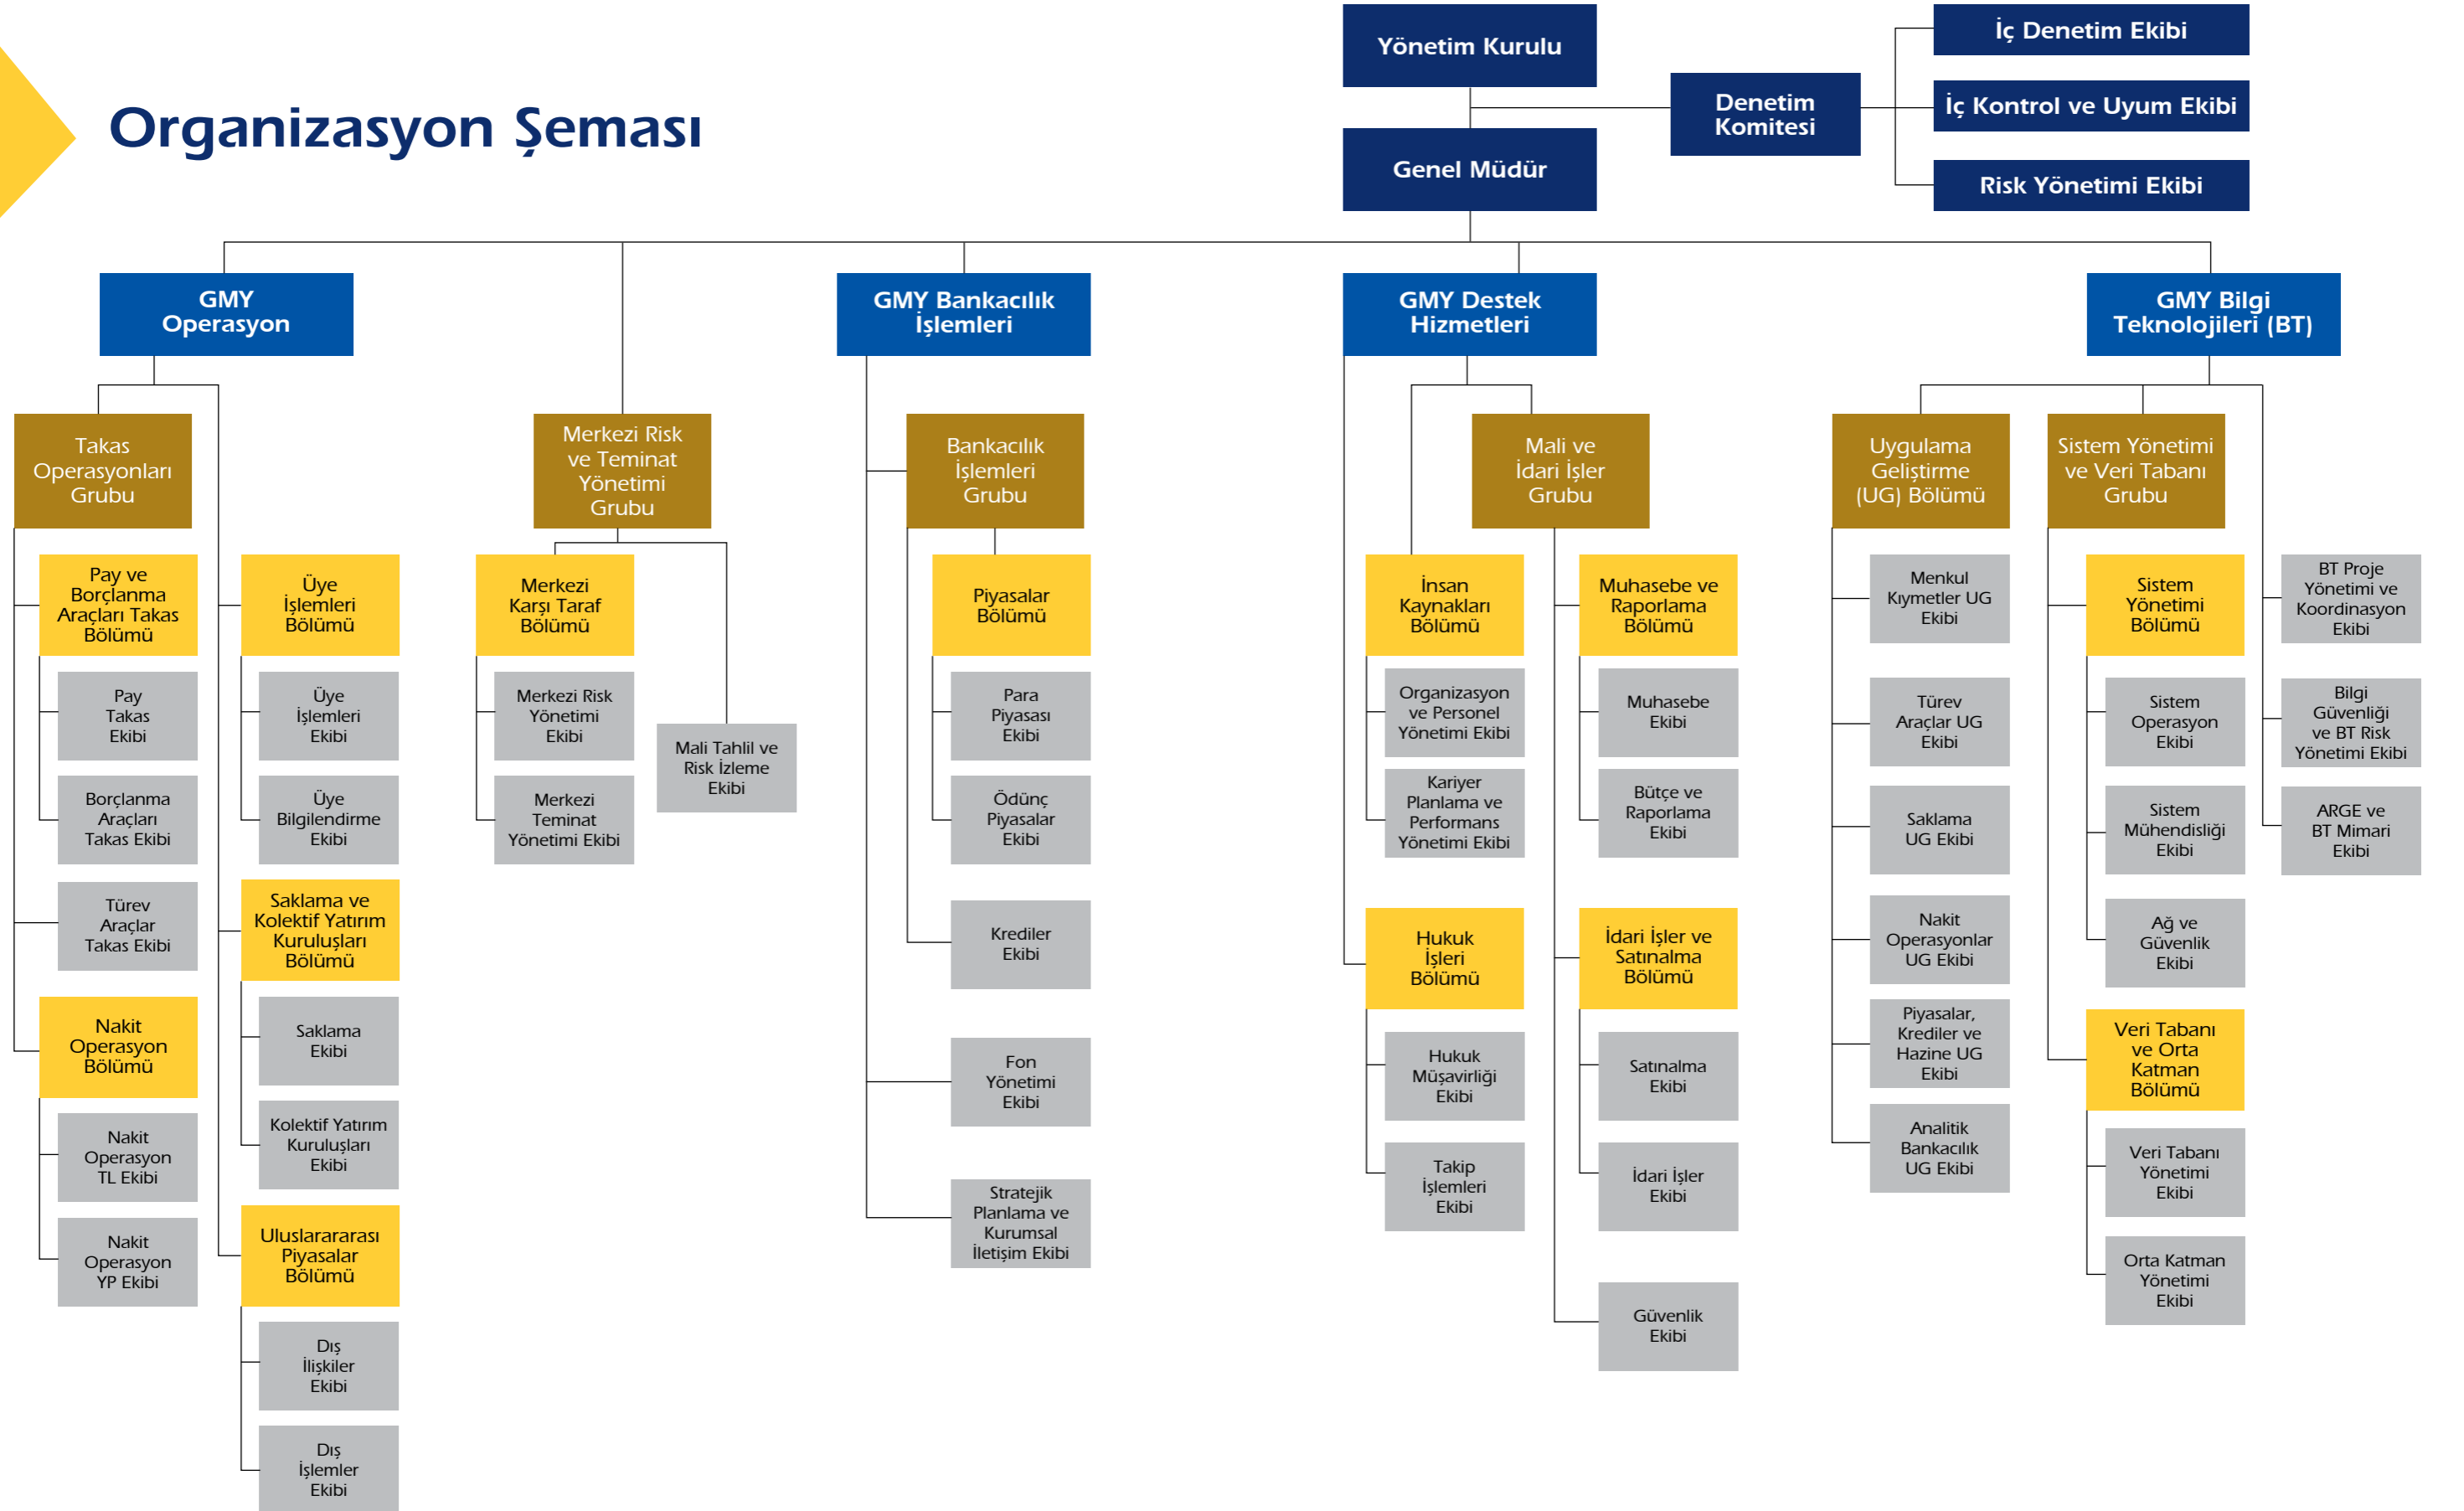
Organizasyon Şeması

Yönetim Kurulu

Denetim Komitesi

İç Denetim Ekibi

İç Kontrol ve Uyum Ekibi

Risk Yönetimi Ekibi

Genel Müdür

GMY Operasyon

Takas Operasyonları Grubu

Pay ve Borçlanma Araçları Takas Bölümü

Pay Takas Ekibi

Borçlanma Araçları Takas Ekibi

Türev Araçlar Takas Ekibi

Nakit Operasyon Bölümü

Nakit Operasyon TL Ekibi

Nakit Operasyon YP Ekibi

Üye İşlemleri Bölümü

Üye İşlemleri Ekibi

Üye Bilgilendirme Ekibi

Saklama ve Kolektif Yatırım Kuruluşları Bölümü

Saklama Ekibi

Kolektif Yatırım Kuruluşları Ekibi

Uluslararası Piyasalar Bölümü

Dış İlişkiler Ekibi

Dış İşlemler Ekibi

Merkezi Risk ve Teminat Yönetimi Grubu

Merkezi Karşı Taraf Bölümü

Merkezi Risk Yönetimi Ekibi

Merkezi Teminat Yönetimi Ekibi

Mali Tahlil ve Risk İzleme Ekibi

GMY Bankacılık İşlemleri

Bankacılık İşlemleri Grubu

Piyasalar Bölümü

Para Piyasası Ekibi

Ödünç Piyasalar Ekibi

Krediler Ekibi

Fon Yönetimi Ekibi

Stratejik Planlama ve Kurumsal İletişim Ekibi

GMY Destek Hizmetleri

İnsan Kaynakları Bölümü

Organizasyon ve Personel Yönetimi Ekibi

Kariyer Planlama ve Performans Yönetimi Ekibi

Hukuk İşleri Bölümü

Hukuk Müşavirliği Ekibi

Takip İşlemleri Ekibi

Mali ve İdari İşler Grubu

Muhasebe ve Raporlama Bölümü

Muhasebe Ekibi

Bütçe ve Raporlama Ekibi

İdari İşler ve Satınalma Bölümü

Satınalma Ekibi

İdari İşler Ekibi

Güvenlik Ekibi

GMY Bilgi Teknolojileri (BT)

Uygulama Geliştirme (UG) Bölümü

Menkul Kıymetler UG Ekibi

Türev Araçlar UG Ekibi

Saklama UG Ekibi

Nakit Operasyonlar UG Ekibi

Piyasalar, Krediler ve Hazine UG Ekibi

Analitik Bankacılık UG Ekibi

Sistem Yönetimi ve Veri Tabanı Grubu

Sistem Yönetimi Bölümü

Sistem Operasyon Ekibi

Sistem Mühendisliği Ekibi

Ağ ve Güvenlik Ekibi

Veri Tabanı ve Orta Katman Bölümü

Veri Tabanı Yönetimi Ekibi

Orta Katman Yönetimi Ekibi

BT Proje Yönetimi ve Koordinasyon Ekibi

Bilgi Güvenliği ve BT Risk Yönetimi Ekibi

ARGE ve BT Mimari Ekibi